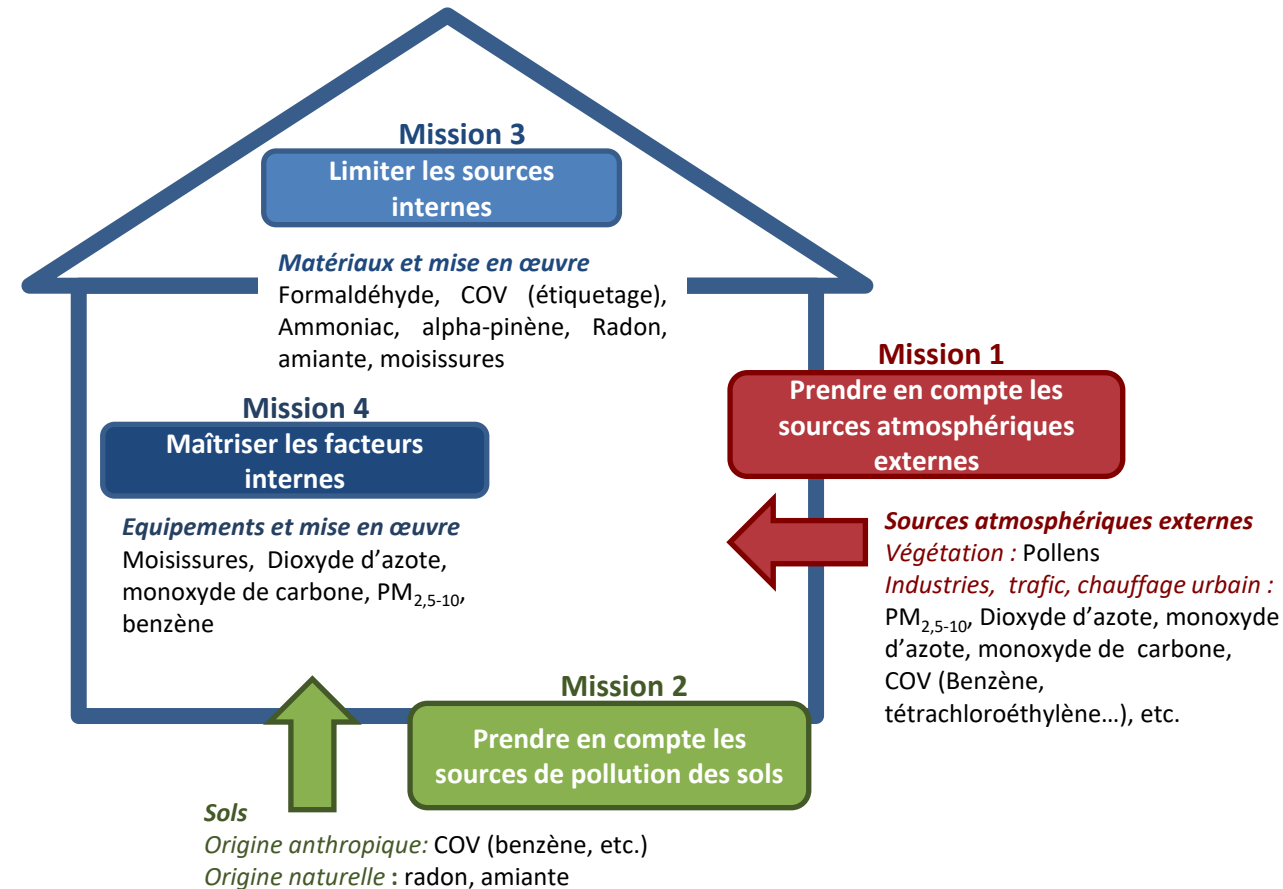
Mission 3
Limiter les sources internes

Matériaux et mise en œuvre
Formaldéhyde, COV (étiquetage), Ammoniac, alpha-pinène, Radon, amiante, moisissures

Mission 1
Prendre en compte les sources atmosphériques externes

Mission 4
Maîtriser les facteurs internes

Equipements et mise en œuvre
Moisissures, Dioxyde d'azote, monoxyde de carbone, $PM_{2,5-10}$, benzène

Sources atmosphériques externes
Végétation : Pollens
Industries, trafic, chauffage urbain :
$PM_{2,5-10}$, Dioxyde d'azote, monoxyde d'azote, monoxyde de carbone, COV (Benzène, tétrachloroéthylène…), etc.

Mission 2
Prendre en compte les sources de pollution des sols

Sols
Origine anthropique: COV (benzène, etc.)
Origine naturelle : radon, amiante